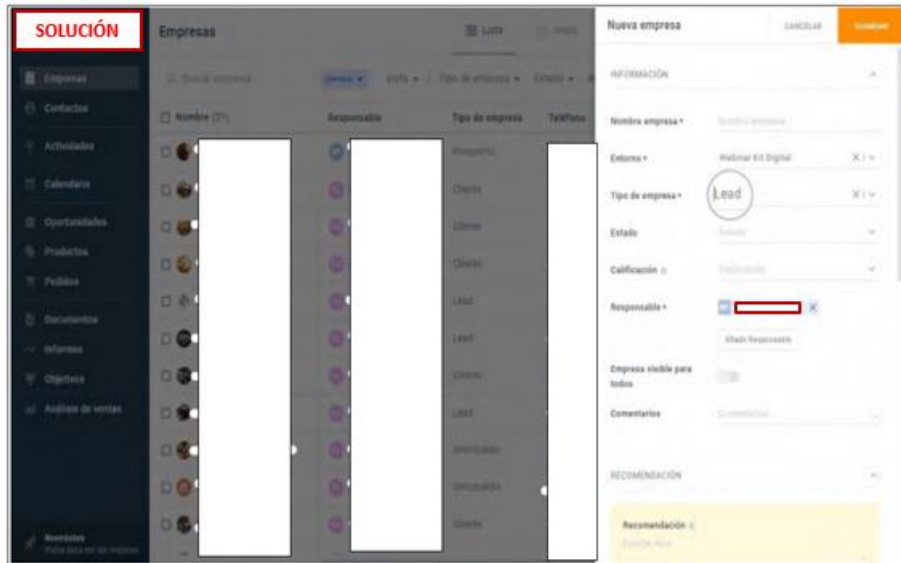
SOLUCIÓN

Empresas

Lista

Mapa

Empresas
Contactos
Actividades
Calendario
Oportunidades
Productos
Pedidos
Documentos
Informes
Objetivos
Análisis de ventas

Novedades
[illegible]

Buscar empresa

Nombre (21)

Responsable

Tipo de empresa

Teléfono

Prospecto
Cliente
Cliente
Cliente
Lead
Lead
Cliente
Lead
Vinculado
Vinculado
Cliente

Nueva empresa

CANCELAR

GUARDAR

INFORMACIÓN

Nombre empresa *

Nombre empresa

Entorno *

Webinar Kit Digital

Tipo de empresa *

Lead

Estado

Estado

Calificación

Calificación

Responsable *

Añadir Responsable

Empresa visible para todos

Comentarios

Comentarios

RECOMENDACIÓN

Recomendación

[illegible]